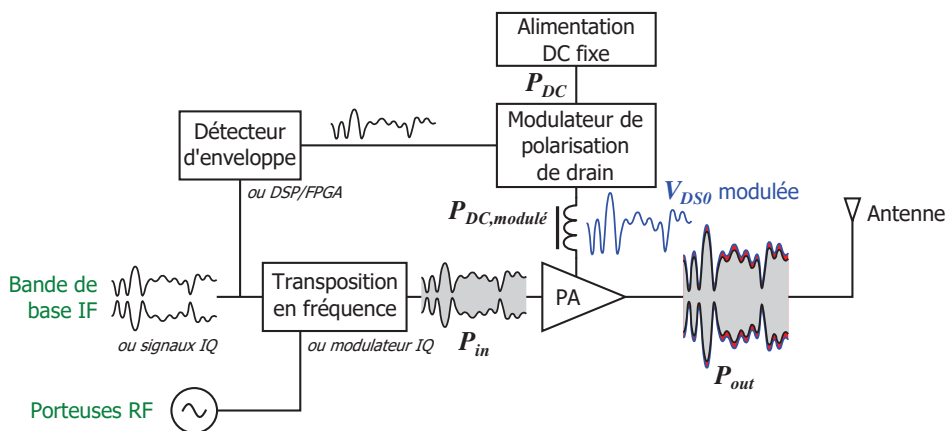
Alimentation DC fixe

$P_{DC}$

Détecteur d'enveloppe

Modulateur de polarisation de drain

ou DSP/FPGA

$P_{DC,modulé}$

$V_{DS0}$ modulée

Antenne

Bande de base IF

ou signaux IQ

Transposition en fréquence

ou modulateur IQ

$P_{in}$

PA

$P_{out}$

Porteuses RF